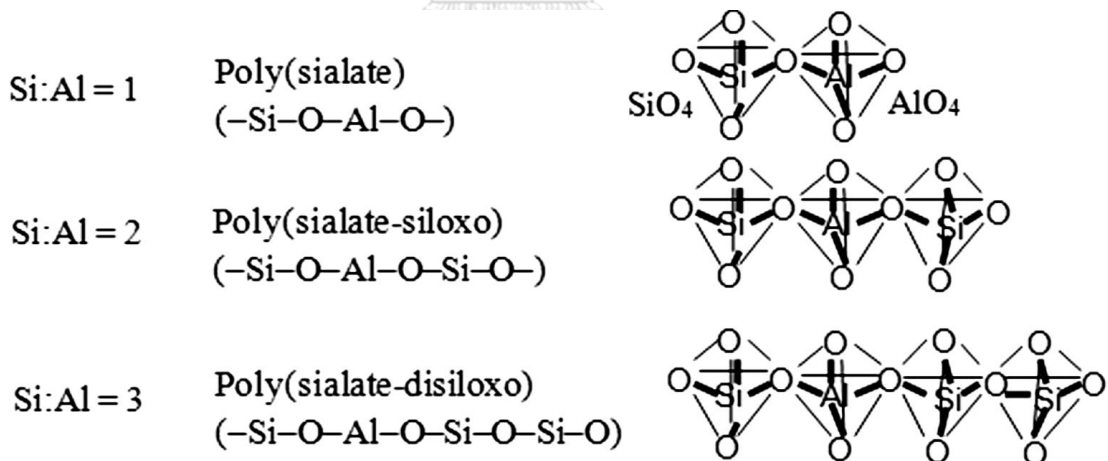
Si:Al = 1 Poly(sialate) (–Si–O–Al–O–)

O Si O Al O
O O
SiO$_4$ AlO$_4$
O O

Si:Al = 2 Poly(sialate-siloxo) (–Si–O–Al–O–Si–O–)

O O O
O Si O Al O Si O
O O O

Si:Al = 3 Poly(sialate-disiloxo) (–Si–O–Al–O–Si–O–Si–O)

O O O O
O Si O Al O Si O Si O
O O O O